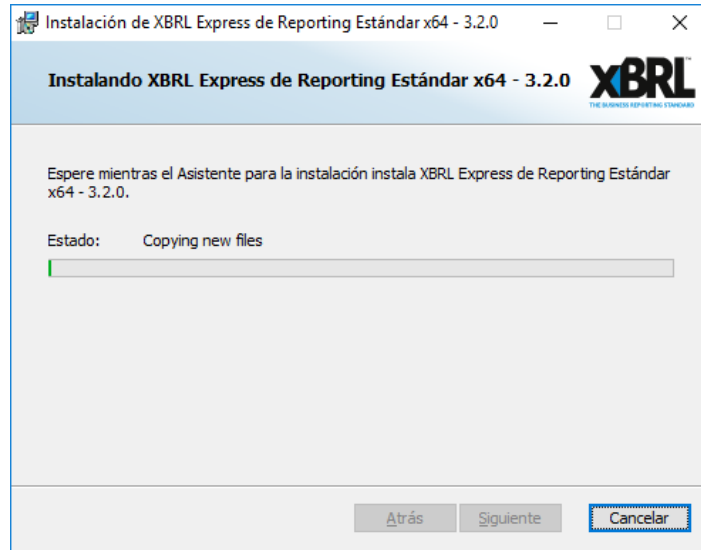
Instalación de XBRL Express de Reporting Estándar x64 - 3.2.0

Instalando XBRL Express de Reporting Estándar x64 - 3.2.0

XBRL™
THE BUSINESS REPORTING STANDARD

Espere mientras el Asistente para la instalación instala XBRL Express de Reporting Estándar x64 - 3.2.0.

Estado: Copying new files

Atrás Siguiente Cancelar